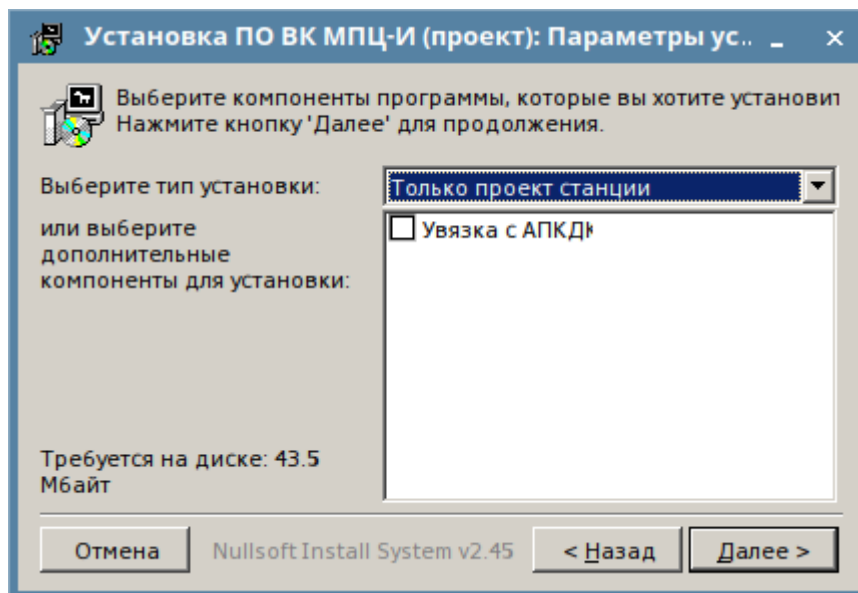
Установка ПО ВК МПЦ-И (проект): Параметры ус..

Выберите компоненты программы, которые вы хотите установит
Нажмите кнопку 'Далее' для продолжения.

Выберите тип установки:

Только проект станции

или выберите дополнительные компоненты для установки:

Увязка с АПКДК

Требуется на диске: 43.5 Мбайт

Отмена

Nullsoft Install System v2.45

< Назад

Далее >